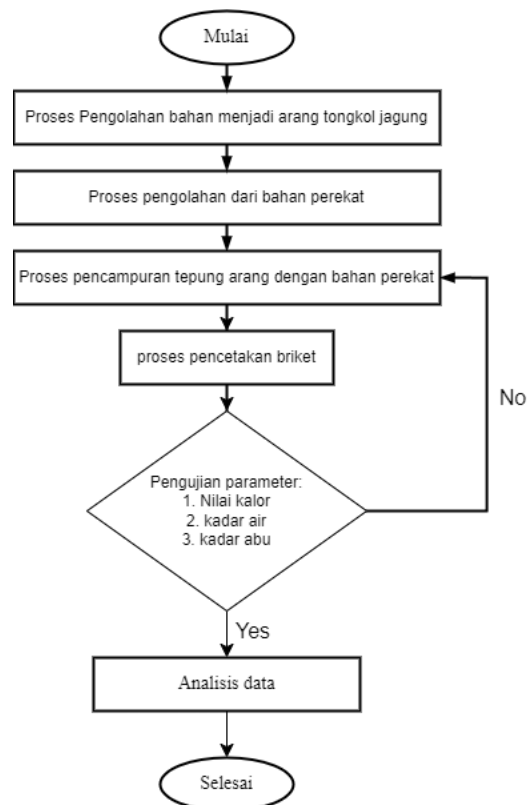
Mulai

Proses Pengolahan bahan menjadi arang tongkol jagung

Proses pengolahan dari bahan perekat

Proses pencampuran tepung arang dengan bahan perekat

proses pencetakan briket

No

Pengujian parameter:
1. Nilai kalor
2. kadar air
3. kadar abu

Yes

Analisis data

Selesai